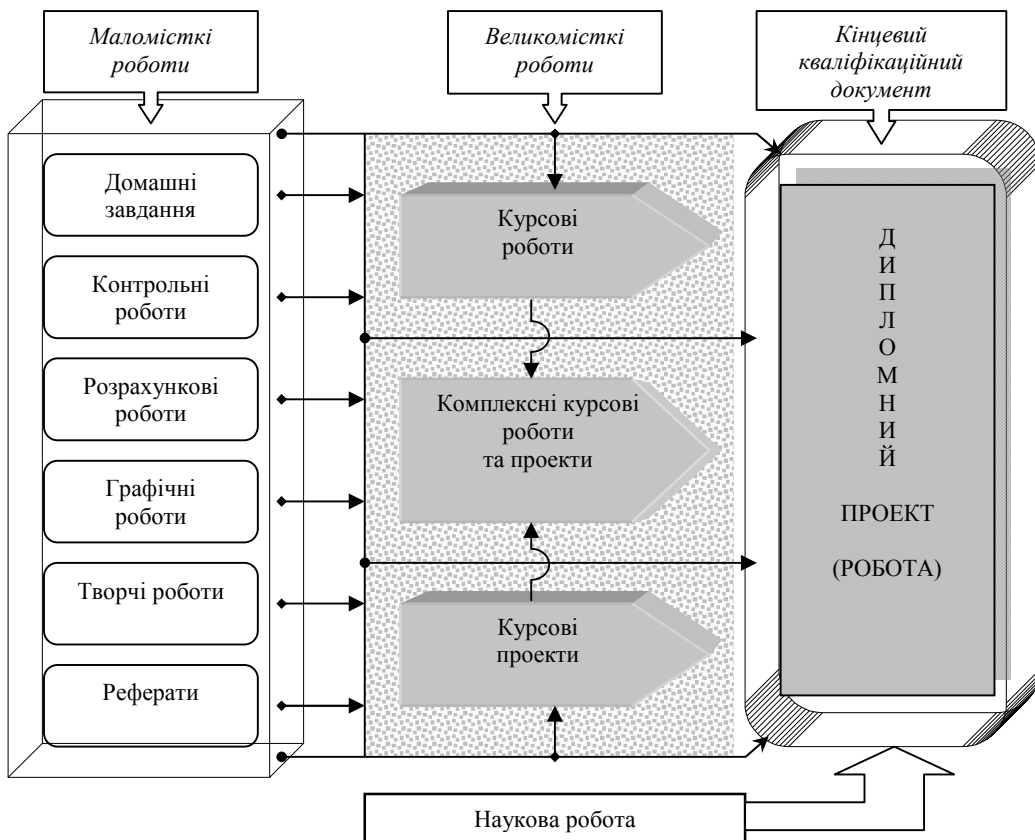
Маломісткі роботи

Великомісткі роботи

Кінцевий кваліфікаційний документ

Домашні завдання

Контрольні роботи

Розрахункові роботи

Графічні роботи

Творчі роботи

Реферати

Курсові роботи

Комплексні курсові роботи та проекти

Курсові проекти

Д
И
П
Л
О
М
Н
И
Й

ПРОЕКТ

(РОБОТА)

Наукова робота